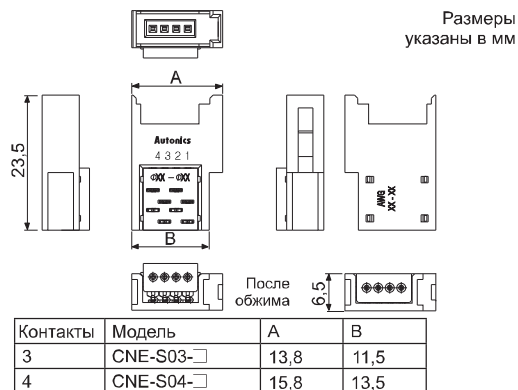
Размеры указаны в мм

A

23,5

Autonics
4 3 2 1
ΦXX – ΦXX

B

AWG XX - XX

После обжима

6,5

| Контакты | Модель | A | B |
|---|---|---|---|
| 3 | CNE-S03-□ | 13,8 | 11,5 |
| 4 | CNE-S04-□ | 15,8 | 13,5 |